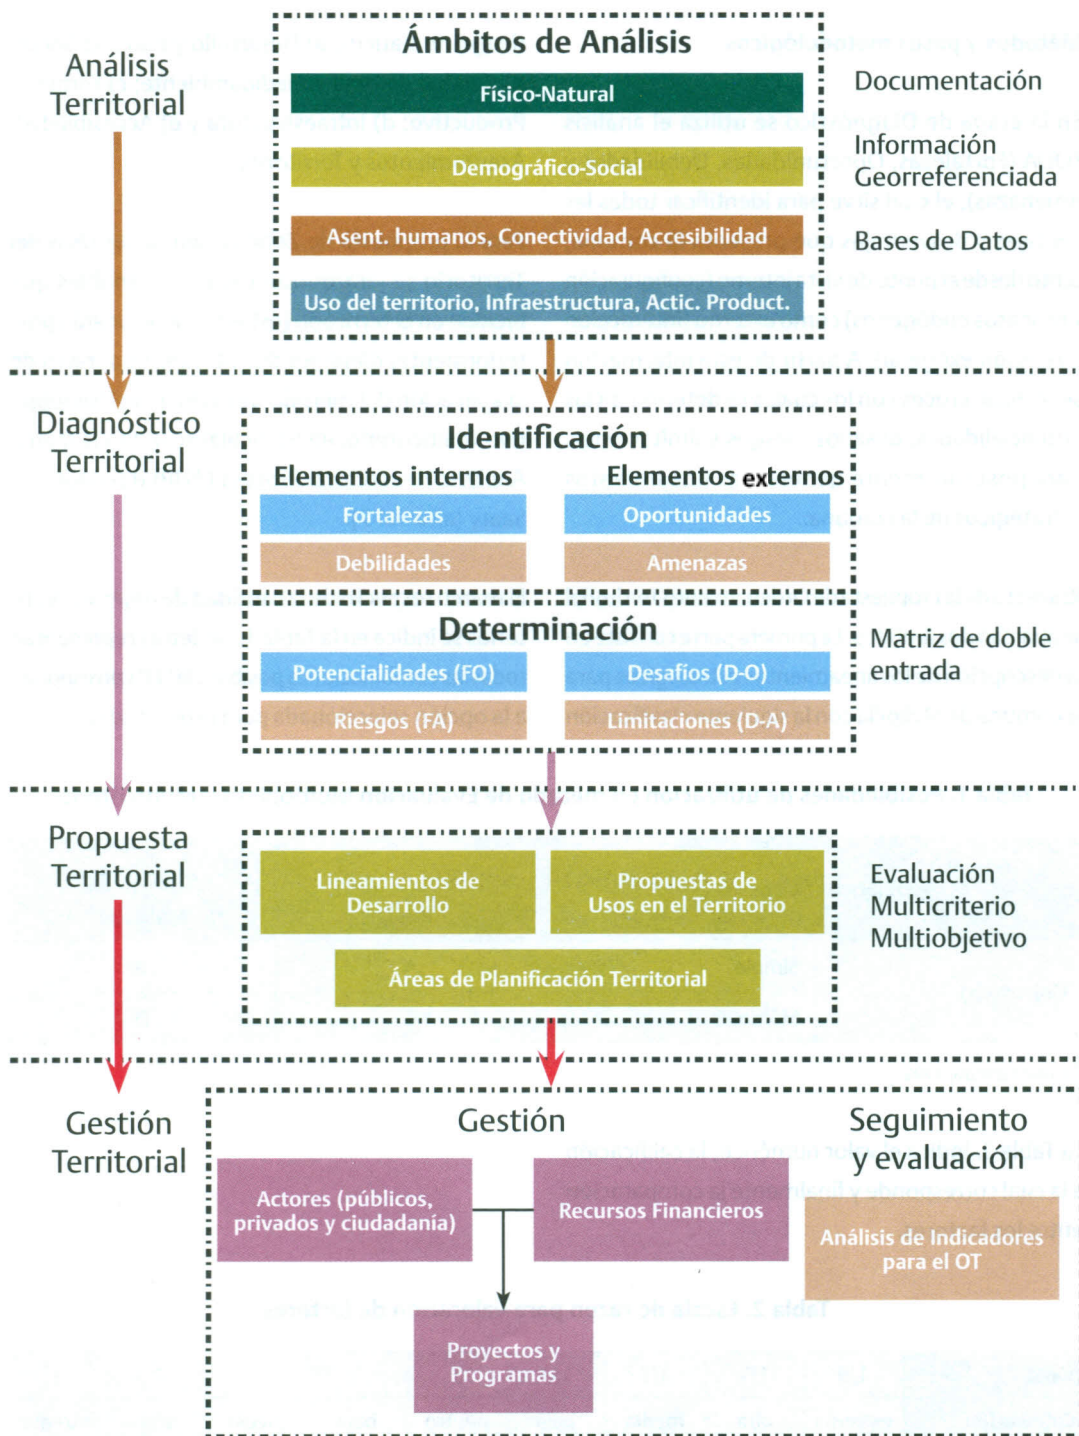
Análisis Territorial

Ámbitos de Análisis

Físico-Natural

Demográfico-Social

Asent. humanos, Conectividad, Accesibilidad

Uso del territorio, Infraestructura, Actic. Product.

Documentación

Información Georreferenciada

Bases de Datos

Diagnóstico Territorial

Identificación

Elementos internos

Elementos externos

Fortalezas

Oportunidades

Debilidades

Amenazas

Determinación

Potencialidades (FO)

Desafíos (D-O)

Riesgos (FA)

Limitaciones (D-A)

Matriz de doble entrada

Propuesta Territorial

Lineamientos de Desarrollo

Propuestas de Usos en el Territorio

Áreas de Planificación Territorial

Evaluación Multicriterio Multiobjetivo

Gestión Territorial

Gestión

Seguimiento y evaluación

Actores (públicos, privados y ciudadanía)

Recursos Financieros

Análisis de Indicadores para el OT

Proyectos y Programas